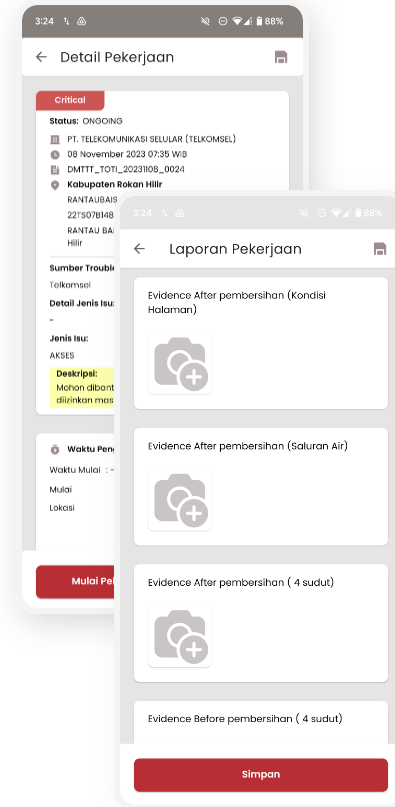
3:24 88%

Detail Pekerjaan

Critical

Status: ONGOING

PT. TELEKOMUNIKASI SELULAR (TELKOMSEL)

08 November 2023 07:35 WIB

DMTTT_TOTI_20231108_0024

Kabupaten Rokan Hilir

RANTAUBAIS

22TS07B148

RANTAU BA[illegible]

Hilir

Sumber Trouble

Telkomsel

Detail Jenis Isu:

-

Jenis Isu:

AKSES

Deskripsi:

Mohon dibant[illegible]

diizinkan mas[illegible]

Waktu Pen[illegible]

Waktu Mulai : -

Mulai

Lokasi

Mulai Pe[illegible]

3:24 88%

Laporan Pekerjaan

Evidence After pembersihan (Kondisi Halaman)

Evidence After pembersihan (Saluran Air)

Evidence After pembersihan ( 4 sudut)

Evidence Before pembersihan ( 4 sudut)

Simpan